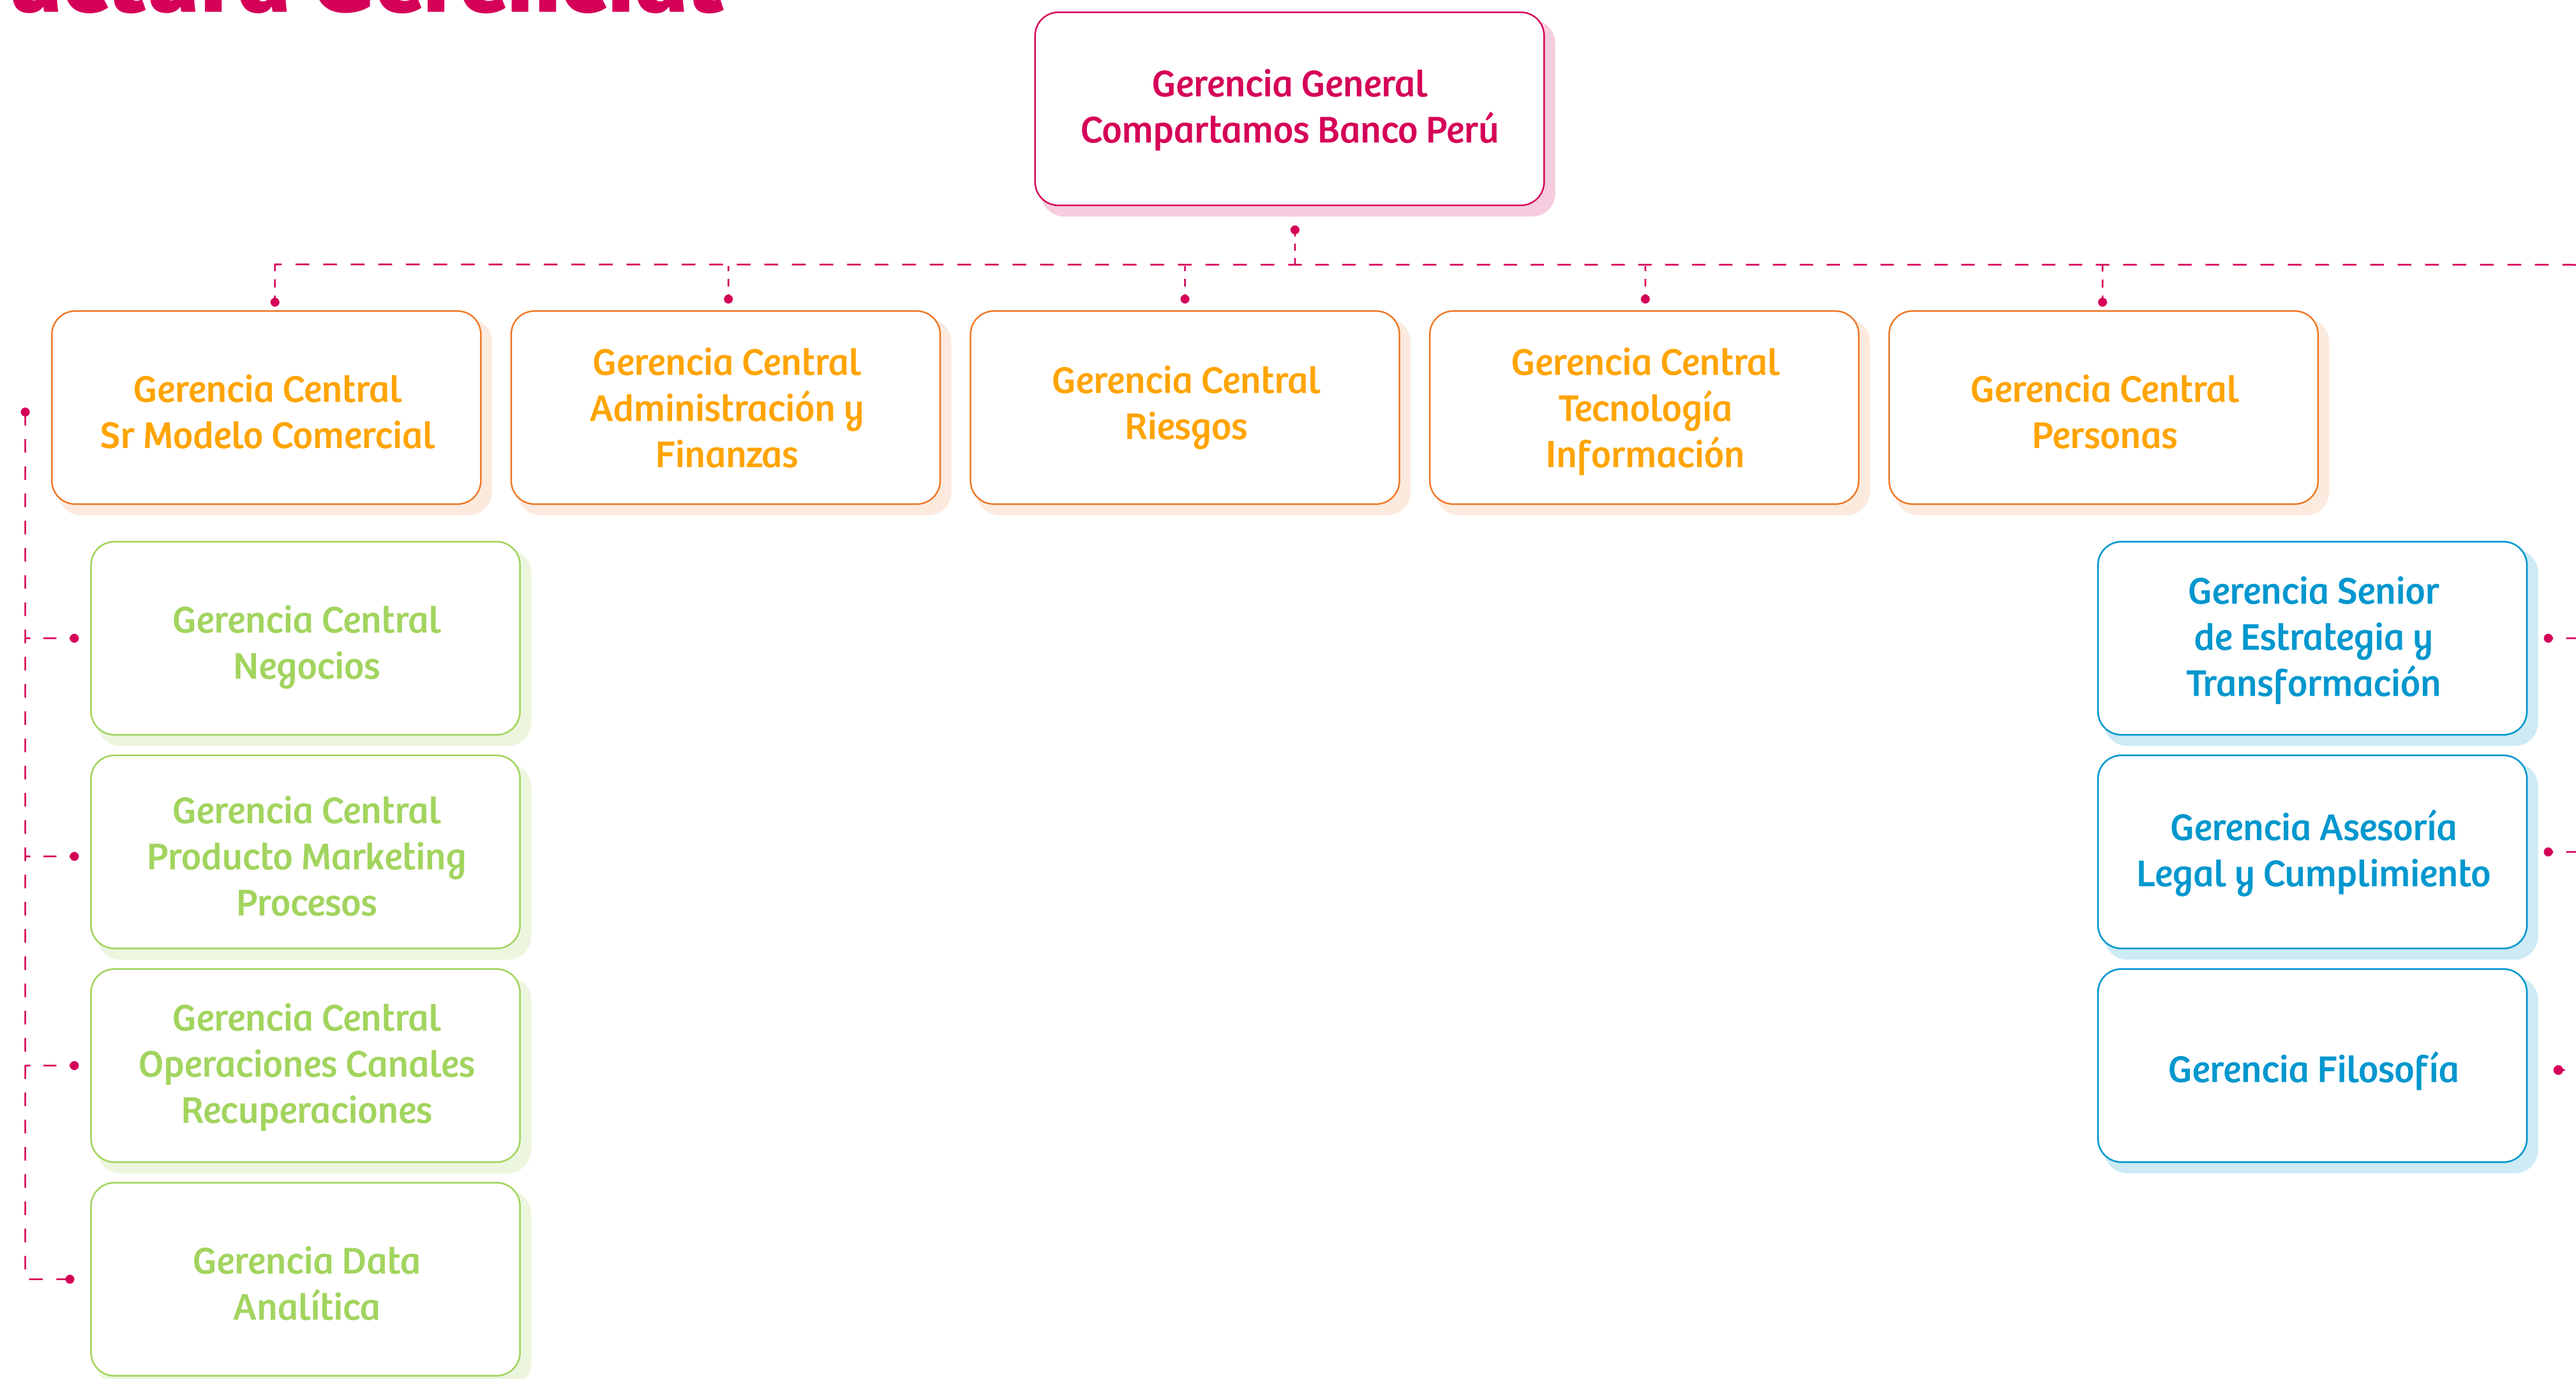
uctura Gerencial

Gerencia General
Compartamos Banco Perú

Gerencia Central
Sr Modelo Comercial

Gerencia Central
Administración y
Finanzas

Gerencia Central
Riesgos

Gerencia Central
Tecnología
Información

Gerencia Central
Personas

Gerencia Central
Negocios

Gerencia Central
Producto Marketing
Procesos

Gerencia Central
Operaciones Canales
Recuperaciones

Gerencia Data
Analítica

Gerencia Senior
de Estrategia y
Transformación

Gerencia Asesoría
Legal y Cumplimiento

Gerencia Filosofía